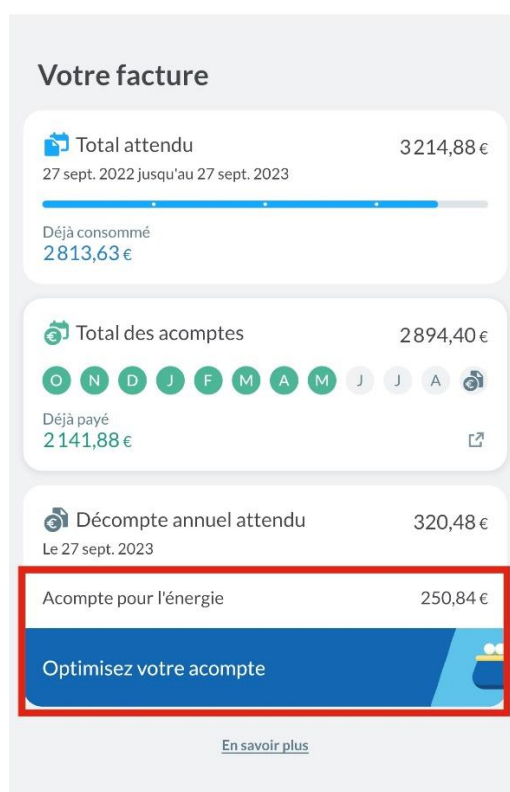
Votre facture

Total attendu
3214,88 €
27 sept. 2022 jusqu'au 27 sept. 2023

Déjà consommé
2813,63 €

Total des acomptes
2894,40 €
O N D J F M A M J J A

Déjà payé
2141,88 €

Décompte annuel attendu
320,48 €
Le 27 sept. 2023

Acompte pour l'énergie
250,84 €

Optimisez votre acompte

En savoir plus